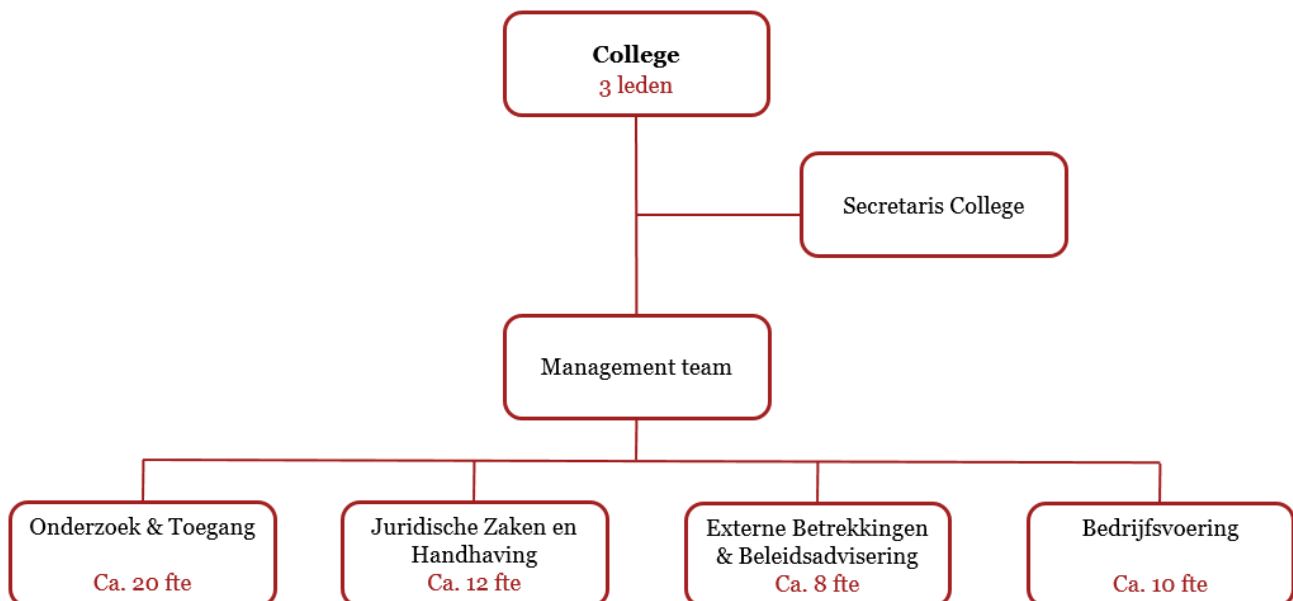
College
3 leden

Secretaris College

Management team

Onderzoek & Toegang

Ca. 20 fte

Juridische Zaken en Handhaving
Ca. 12 fte

Externe Betrekkingen & Beleidsadvisering
Ca. 8 fte

Bedrijfsvoering

Ca. 10 fte